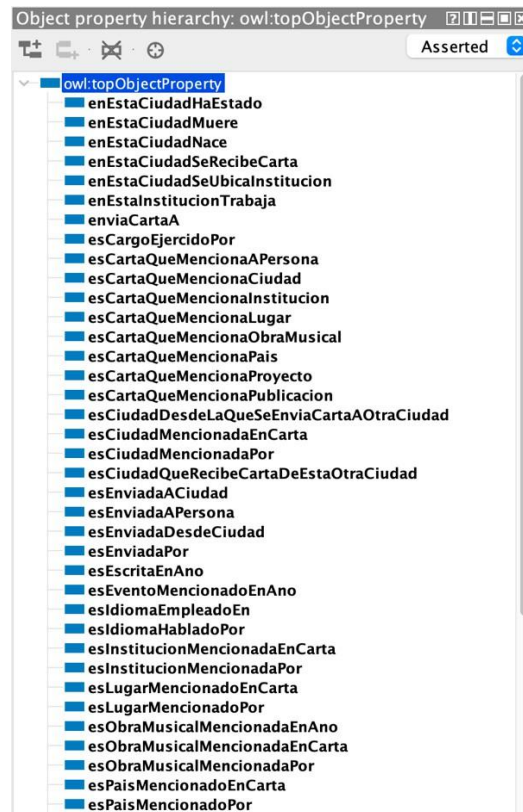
Object property hierarchy: owl:topObjectProperty

Asserted

owl:topObjectProperty
enEstaCiudadHaEstado
enEstaCiudadMuere
enEstaCiudadNace
enEstaCiudadSeRecibeCarta
enEstaCiudadSeUbicaInstitucion
enEstaInstitucionTrabaja
enviaCartaA
esCargoEjercidoPor
esCartaQueMencionaAPersona
esCartaQueMencionaCiudad
esCartaQueMencionaInstitucion
esCartaQueMencionaLugar
esCartaQueMencionaObraMusical
esCartaQueMencionaPais
esCartaQueMencionaProyecto
esCartaQueMencionaPublicacion
esCiudadDesdeLaQueSeEnviaCartaAOtraCiudad
esCiudadMencionadaEnCarta
esCiudadMencionadaPor
esCiudadQueRecibeCartaDeEstaOtraCiudad
esEnviadaACiudad
esEnviadaAPersona
esEnviadaDesdeCiudad
esEnviadaPor
esEscritaEnAno
esEventoMencionadoEnAno
esIdiomaEmpleadoEn
esIdiomaHabladoPor
esInstitucionMencionadaEnCarta
esInstitucionMencionadaPor
esLugarMencionadoEnCarta
esLugarMencionadoPor
esObraMusicalMencionadaEnAno
esObraMusicalMencionadaEnCarta
esObraMusicalMencionadaPor
esPaisMencionadoEnCarta
esPaisMencionadoPor